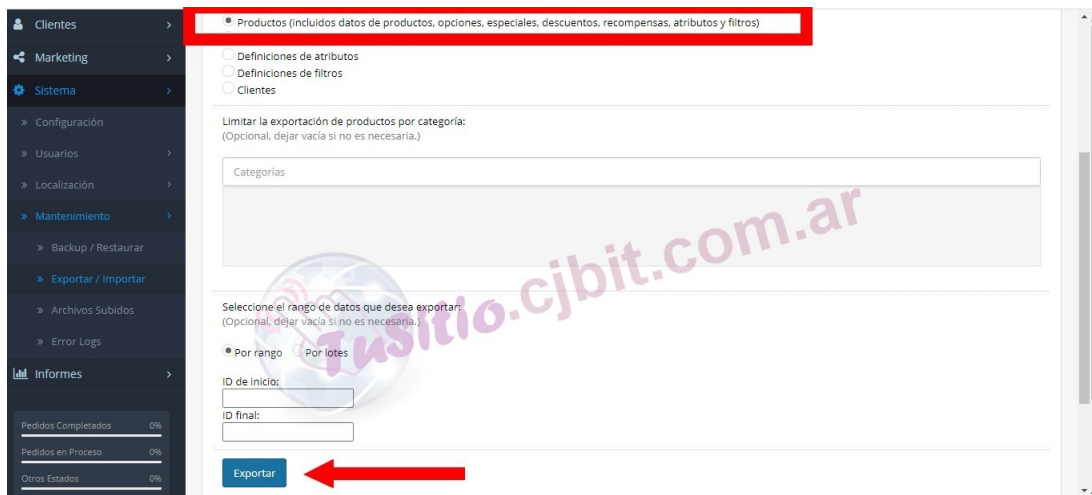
Clientes
Marketing
Sistema
» Configuración
» Usuarios
» Localización
» Mantenimiento
» Backup / Restaurar
» Exportar / Importar
» Archivos Subidos
» Error Logs
Informes

Pedidos Completados 0%
Pedidos en Proceso 0%
Otros Estados 0%

Productos (incluidos datos de productos, opciones, especiales, descuentos, recompensas, atributos y filtros)
Definiciones de atributos
Definiciones de filtros
Clientes

Limitar la exportación de productos por categoría:
(Opcional, dejar vacía si no es necesaria.)

Categorías

Seleccione el rango de datos que desea exportar:
(Opcional, dejar vacía si no es necesaria.)

Por rango Por lotes

ID de inicio:

ID final:

Exportar

Tusitio.cjbit.com.ar